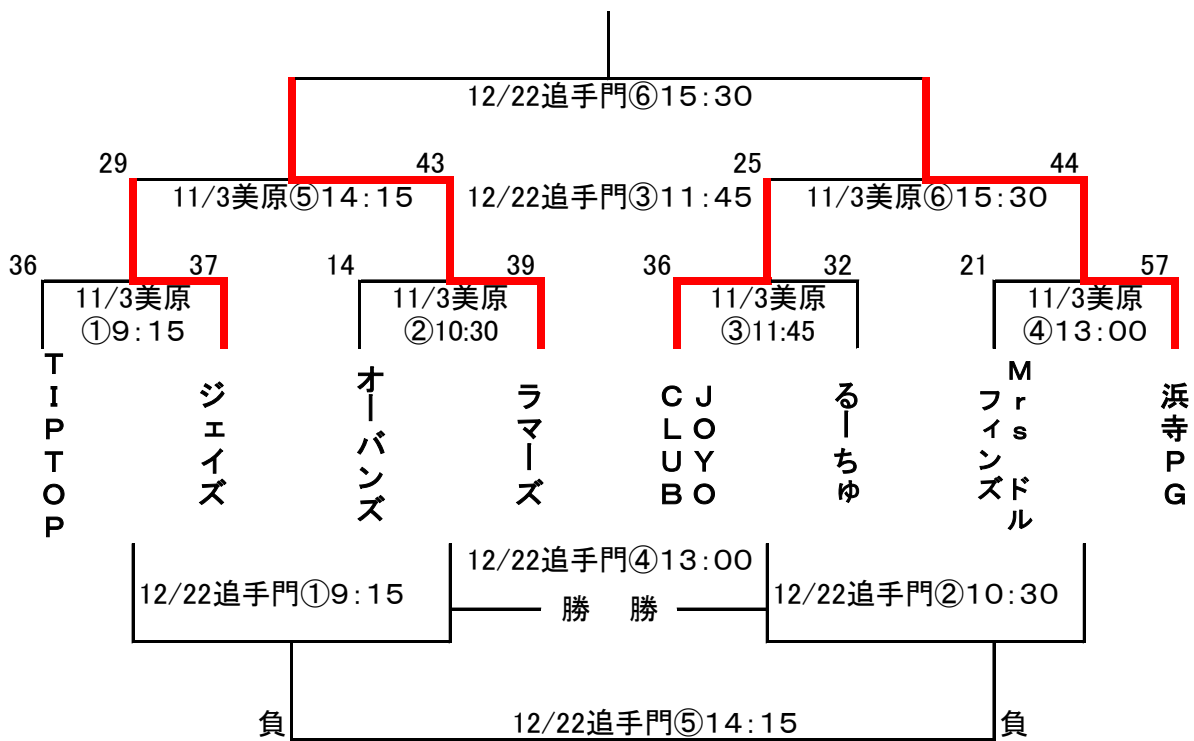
12/22追手門⑥15:30

29
43
25
44

11/3美原⑤14:15
12/22追手門③11:45
11/3美原⑥15:30

36
37
14
39
36
32
21
57

11/3美原 ①9:15
11/3美原 ②10:30
11/3美原 ③11:45
11/3美原 ④13:00

TIPTOP
ジェイズ
オーバンズ
ラマーズ
CLUB JOYO
るーちゅ
Mrsドルフィンズ
浜寺PG

12/22追手門④13:00
12/22追手門①9:15
勝 勝
12/22追手門②10:30

負
12/22追手門⑤14:15
負